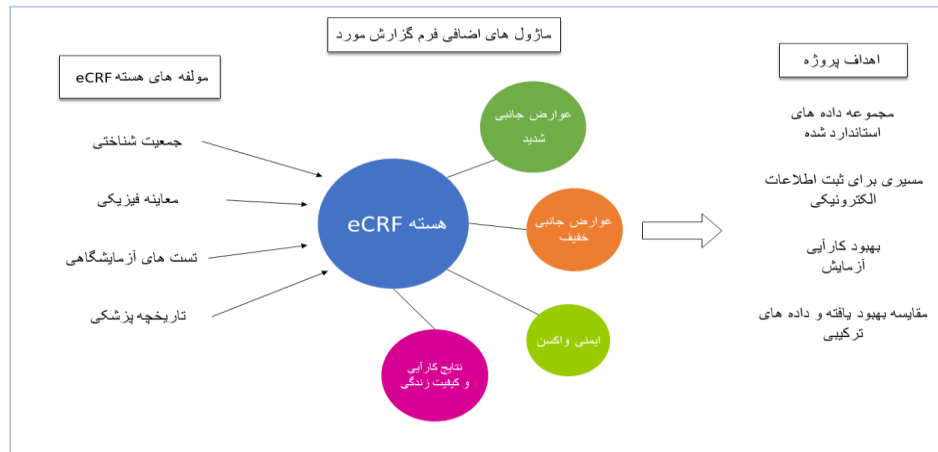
ماژول های اضافی فرم گزارش مورد

مولفه های هسته eCRF

جمعیت شناختی

معاینه فیزیکی

تست های آزمایشگاهی

تاریخچه پزشکی

هسته eCRF

عوارض جانبی شدید

عوارض جانبی خفیف

ایمنی واکسن

نتایج کارآیی و کیفیت زندگی

اهداف پروژه

مجموعه داده های استاندارد شده

مسیری برای ثبت اطلاعات الکترونیکی

بهبود کارآیی آزمایش

مقایسه بهبود یافته و داده های ترکیبی